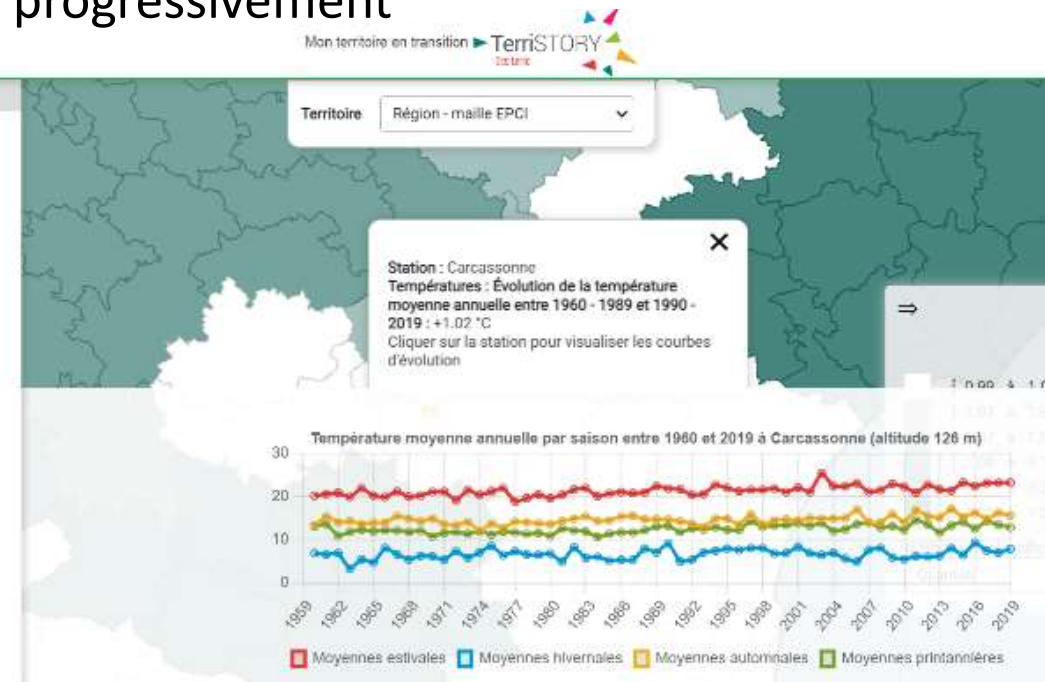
progressivement

Mon territoire en transition TerriSTORY

Territoire Région - maille EPCI

Station : Carcassonne
Températures : Évolution de la température moyenne annuelle entre 1960 - 1989 et 1990 - 2019 : +1.02 °C
Cliquer sur la station pour visualiser les courbes d'évolution

⇒

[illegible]

Température moyenne annuelle par saison entre 1960 et 2019 à Carcassonne (altitude 126 m)

30
20
10
0

1959 1962 1965 1968 1971 1974 1977 1980 1983 1986 1989 1992 1995 1998 2001 2004 2007 2010 2013 2016 2019

Moyennes estivales Moyennes hivernales Moyennes automnales Moyennes printannières